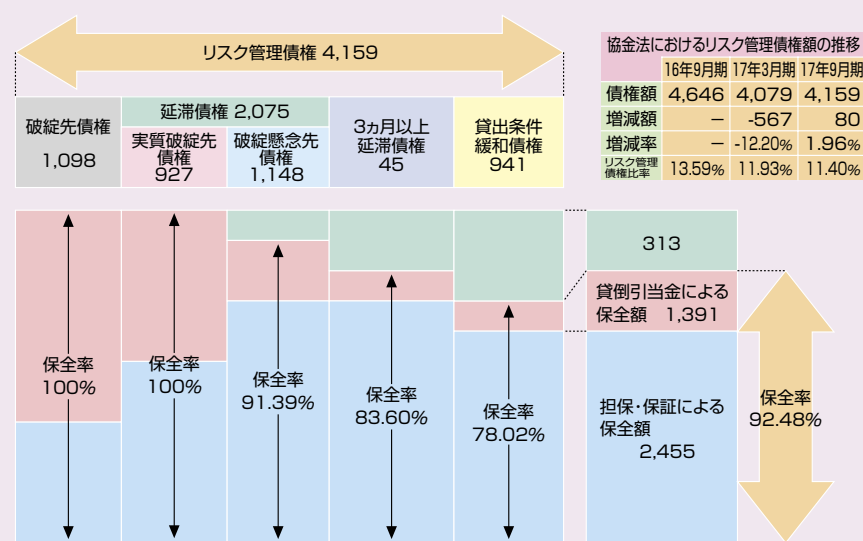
リスク管理債権 4,159

| 破綻先債権 1,098 | 延滞債権 2,075: 実質破綻先債権 927 | 破綻懸念先債権 1,148 | 3ヵ月以上延滞債権 45 | 貸出条件緩和債権 941 |
|---|---|---|---|---|

協金法におけるリスク管理債権額の推移

| | 16年9月期 | 17年3月期 | 17年9月期 |
|---|---|---|---|
| 債権額 | 4,646 | 4,079 | 4,159 |
| 増減額 | — | -567 | 80 |
| 増減率 | — | -12.20% | 1.96% |
| リスク管理債権比率 | 13.59% | 11.93% | 11.40% |

保全率 100%

保全率 100%

保全率 91.39%

保全率 83.60%

保全率 78.02%

313

貸倒引当金による保全額 1,391

担保・保証による保全額 2,455

保全率 92.48%